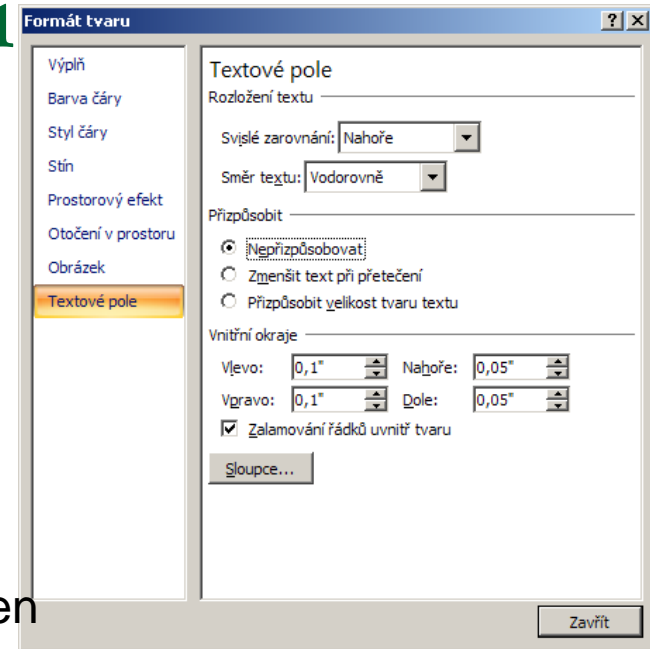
Formát tvaru

?

Výplň
Barva čáry
Styl čáry
Stín
Prostorový efekt
Otočení v prostoru
Obrázek
Textové pole

Textové pole

Rozložení textu

Svislé zarovnání: Nahoře

Směr textu: Vodorovně

Přizpůsobit

Nepřizpůsobovat
Zmenšit text při přetečení
Přizpůsobit velikost tvaru textu

Vnitřní okraje

Vlevo: 0,1"
Nahoře: 0,05"
Vpravo: 0,1"
Dole: 0,05"

Zalamování řádků uvnitř tvaru

Sloupce...

Zavřít

en